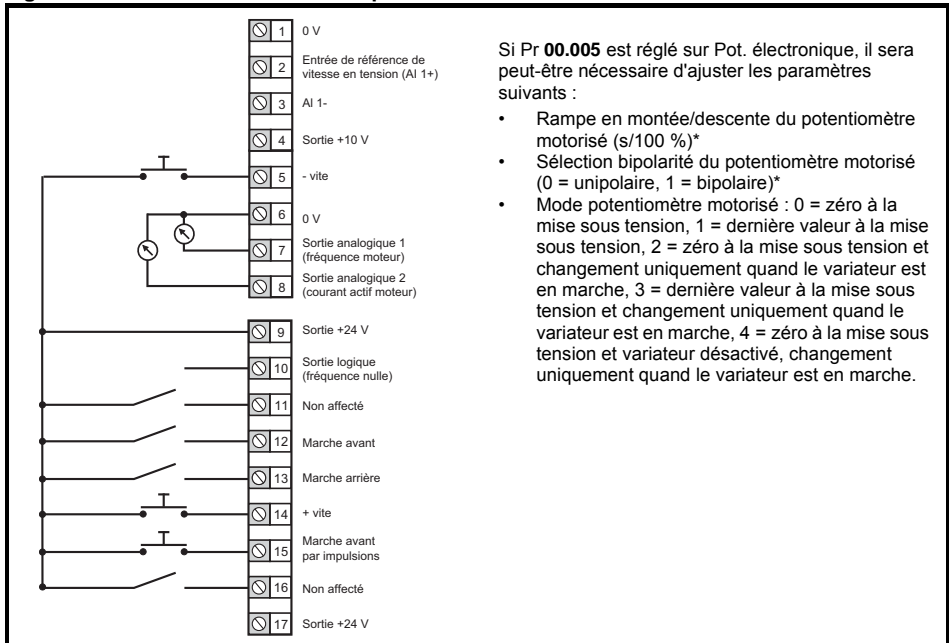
1 0 V
2 Entrée de référence de vitesse en tension (AI 1+)
3 AI 1-
4 Sortie +10 V
5 - vite
6 0 V
7 Sortie analogique 1 (fréquence moteur)
8 Sortie analogique 2 (courant actif moteur)
9 Sortie +24 V
10 Sortie logique (fréquence nulle)
11 Non affecté
12 Marche avant
13 Marche arrière
14 + vite
15 Marche avant par impulsions
16 Non affecté
17 Sortie +24 V

Si Pr **00.005** est réglé sur Pot. électronique, il sera peut-être nécessaire d'ajuster les paramètres suivants :

• Rampe en montée/descente du potentiomètre motorisé (s/100 %)*
• Sélection bipolarité du potentiomètre motorisé (0 = unipolaire, 1 = bipolaire)*
• Mode potentiomètre motorisé : 0 = zéro à la mise sous tension, 1 = dernière valeur à la mise sous tension, 2 = zéro à la mise sous tension et changement uniquement quand le variateur est en marche, 3 = dernière valeur à la mise sous tension et changement uniquement quand le variateur est en marche, 4 = zéro à la mise sous tension et variateur désactivé, changement uniquement quand le variateur est en marche.